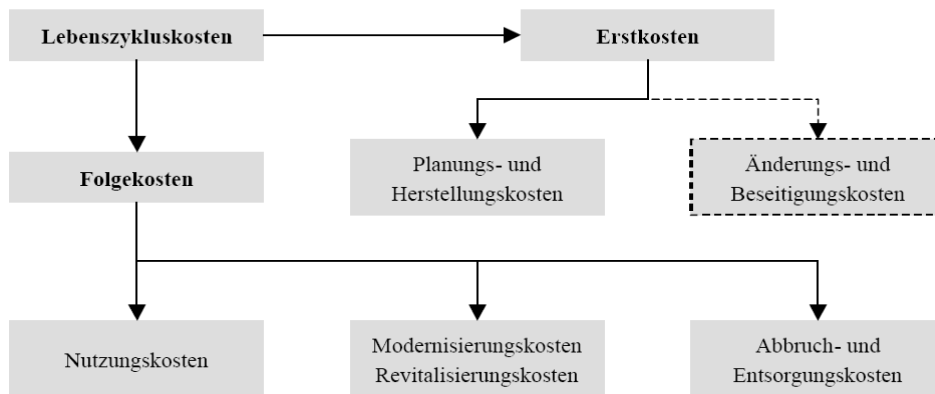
Lebenszykluskosten

Erstkosten

Folgekosten

Planungs- und Herstellungskosten

Änderungs- und Beseitigungskosten

Nutzungskosten

Modernisierungskosten Revitalisierungskosten

Abbruch- und Entsorgungskosten